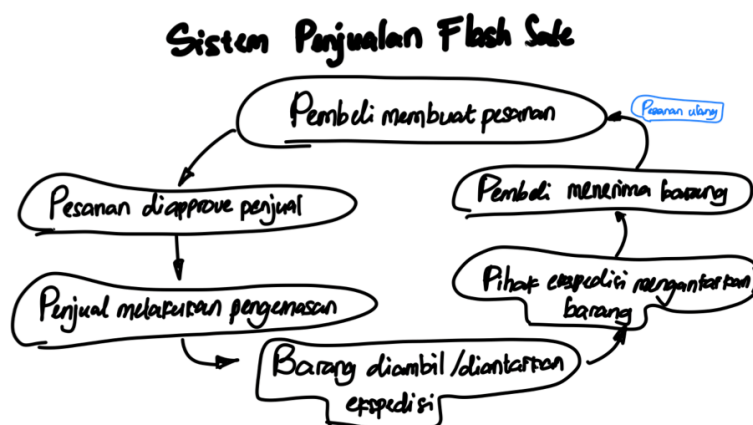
Sistem Penjualan Flash Sale

Pembeli membuat pesanan

Pesanan ulang

Pesanan diapprove penjual

Penjual melakukan pengemasan

Barang diambil/diantarkan ekspedisi

Pihak ekspedisi mengantarkan barang

Pembeli menerima barang